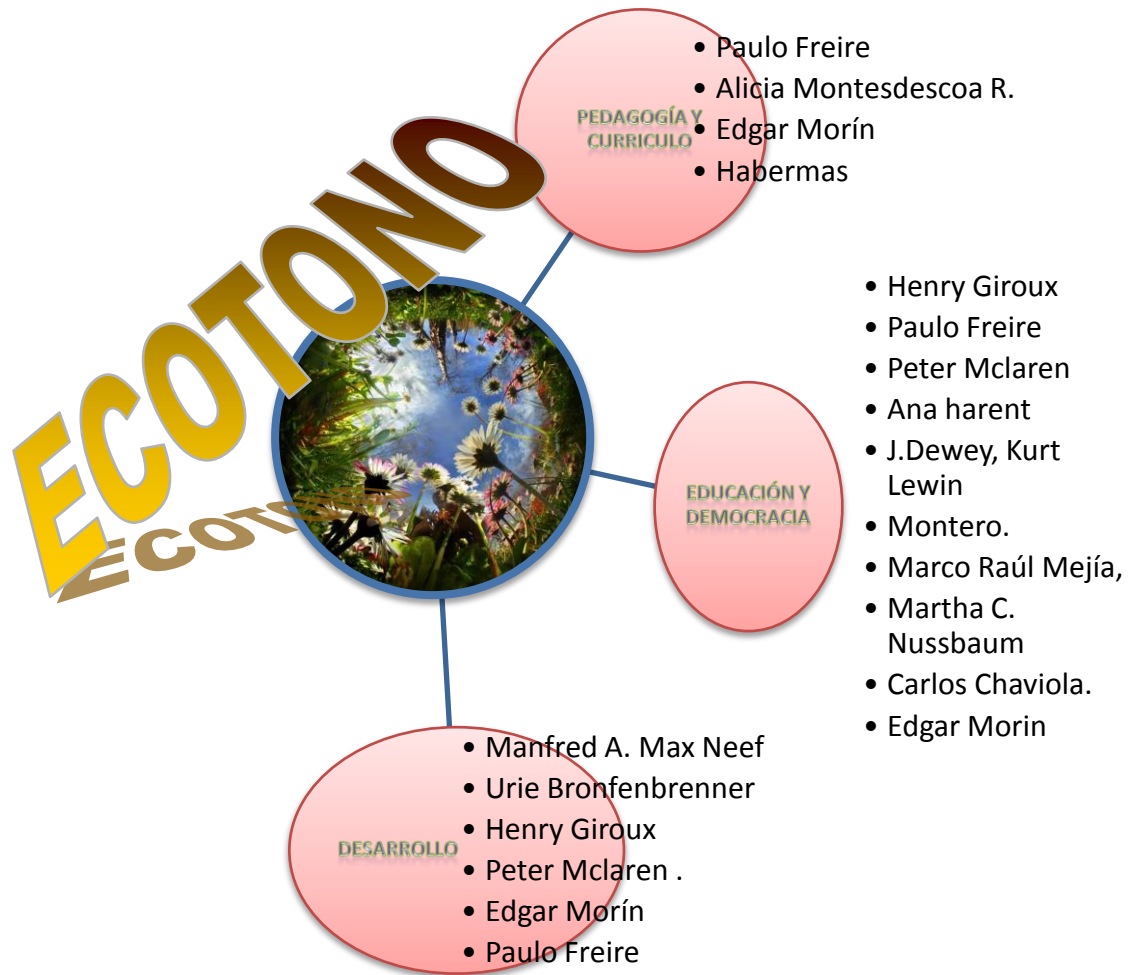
ECOTONO

ECOTONO

PEDAGOGÍA Y CURRICULO

• Paulo Freire
• Alicia Montesdescoa R.
• Edgar Morín
• Habermas

EDUCACIÓN Y DEMOCRACIA

• Henry Giroux
• Paulo Freire
• Peter Mclaren
• Ana harent
• J.Dewey, Kurt Lewin
• Montero.
• Marco Raúl Mejía,
• Martha C. Nussbaum
• Carlos Chaviola.
• Edgar Morin

DESARROLLO

• Manfred A. Max Neef
• Urie Bronfenbrenner
• Henry Giroux
• Peter Mclaren .
• Edgar Morín
• Paulo Freire